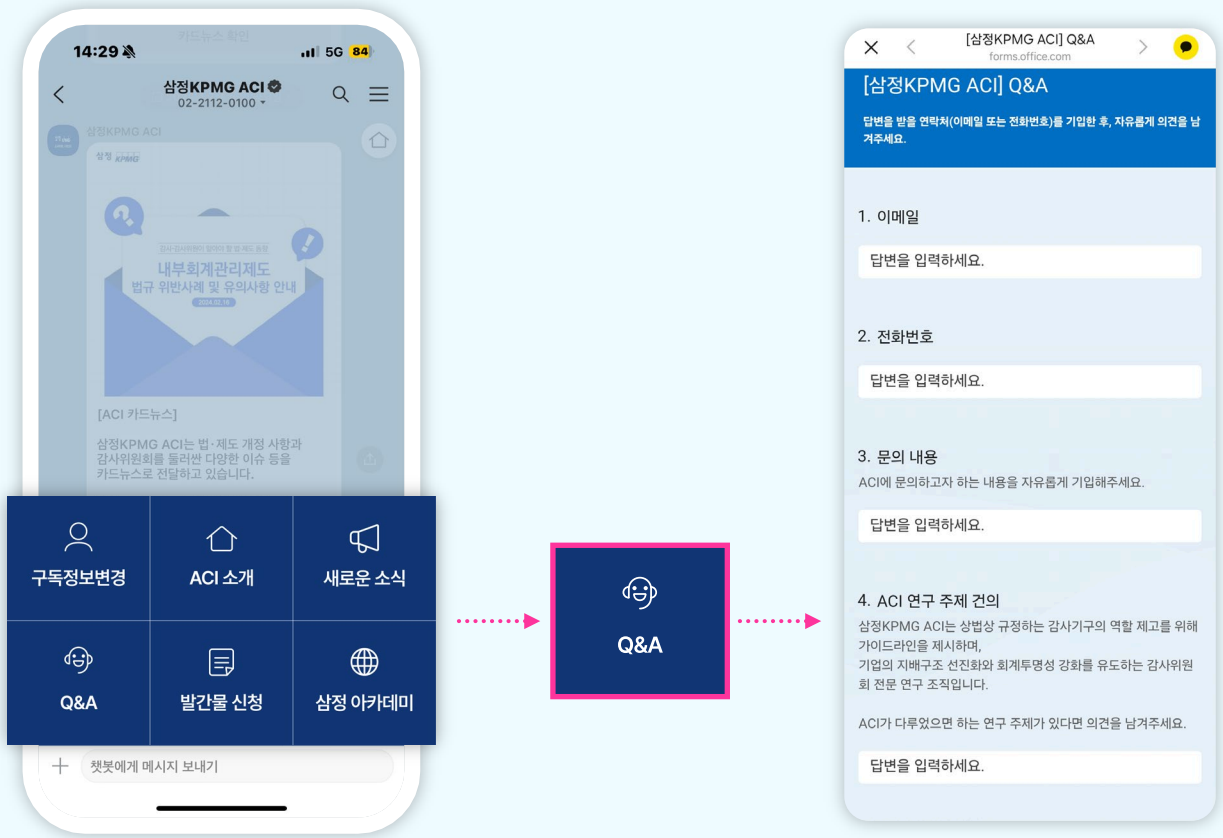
14:29
5G 84
카드뉴스 확인
삼정KPMG ACI
02-2112-0100
삼정KPMG ACI
삼정 KPMG
감사위원회가 알아야 할 법·제도 동향
내부회계관리제도
법규 위반사례 및 유의사항 안내
2024.02.16
[ACI 카드뉴스]
삼정KPMG ACI는 법·제도 개정 사항과 감사위원회를 둘러싼 다양한 이슈 등을 카드뉴스로 전달하고 있습니다.

| 구독정보변경 | ACI 소개 | 새로운 소식 |
|---|---|---|
| Q&A | 발간물 신청 | 삼정 아카데미 |

챗봇에게 메시지 보내기

Q&A

[삼정KPMG ACI] Q&A
forms.office.com

[삼정KPMG ACI] Q&A
답변을 받을 연락처(이메일 또는 전화번호)를 기입한 후, 자유롭게 의견을 남겨주세요.

1. 이메일
답변을 입력하세요.

2. 전화번호
답변을 입력하세요.

3. 문의 내용
ACI에 문의하고자 하는 내용을 자유롭게 기입해주세요.
답변을 입력하세요.

4. ACI 연구 주제 건의
삼정KPMG ACI는 상법상 규정하는 감사기구의 역할 제고를 위해 가이드라인을 제시하며,
기업의 지배구조 선진화와 회계투명성 강화를 유도하는 감사위원회 전문 연구 조직입니다.

ACI가 다루었으면 하는 연구 주제가 있다면 의견을 남겨주세요.
답변을 입력하세요.